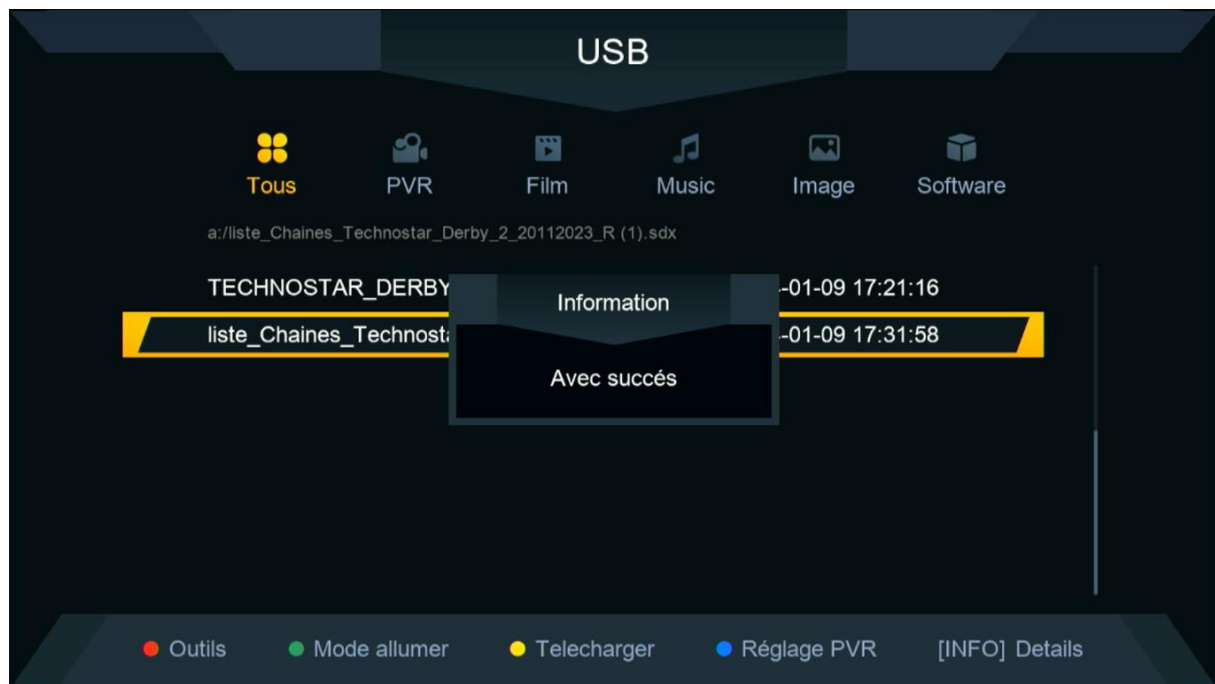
USB

Tous PVR Film Music Image Software

a:/liste_Chaines_Technostar_Derby_2_20112023_R (1).sdx

TECHNOSTAR_DERBY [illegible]-01-09 17:21:16

liste_Chaines_Technost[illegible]-01-09 17:31:58

Information

Avec succés

Outils Mode allumer Telecharger Réglage PVR [INFO] Details